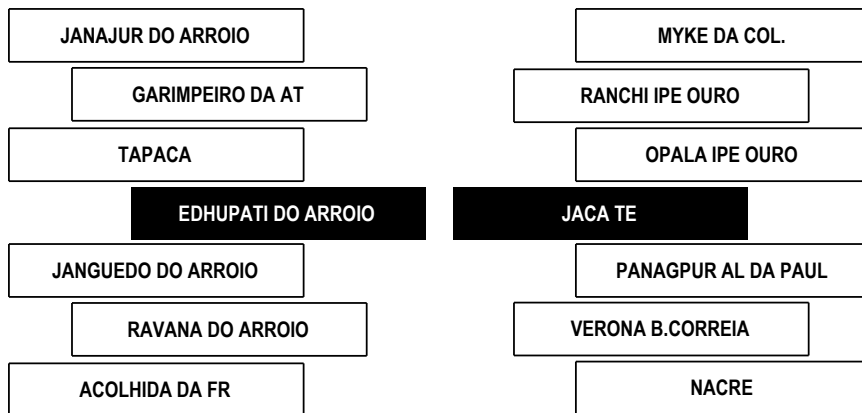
JANAJUR DO ARROIO

GARIMPEIRO DA AT

TAPACA

EDHUPATI DO ARROIO

JANGUEDO DO ARROIO

RAVANA DO ARROIO

ACOLHIDA DA FR

MYKE DA COL.

RANCHI IPE OURO

OPALA IPE OURO

JACA TE

PANAGPUR AL DA PAUL

VERONA B.CORREIA

NACRE